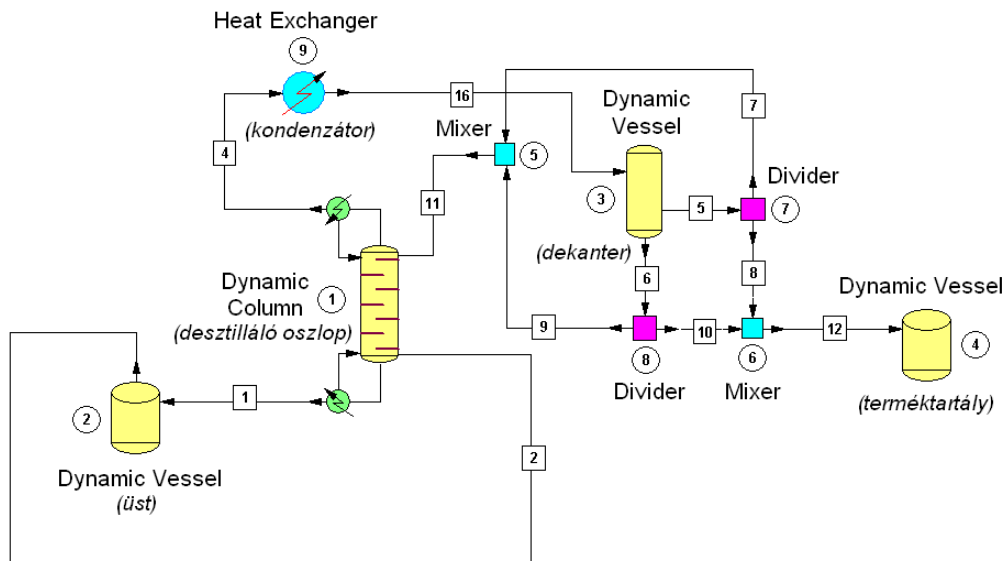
Heat Exchanger
9
(kondenzátor)
16
4
Mixer
5
Dynamic Vessel
3
(dekanter)
7
Divider
5
7
11
Dynamic Column
1
(desztilláló oszlop)
6
8
Dynamic Vessel
9
8
10
6
12
4
Divider
Mixer
(terméktartály)
2
1
Dynamic Vessel
(üst)
2